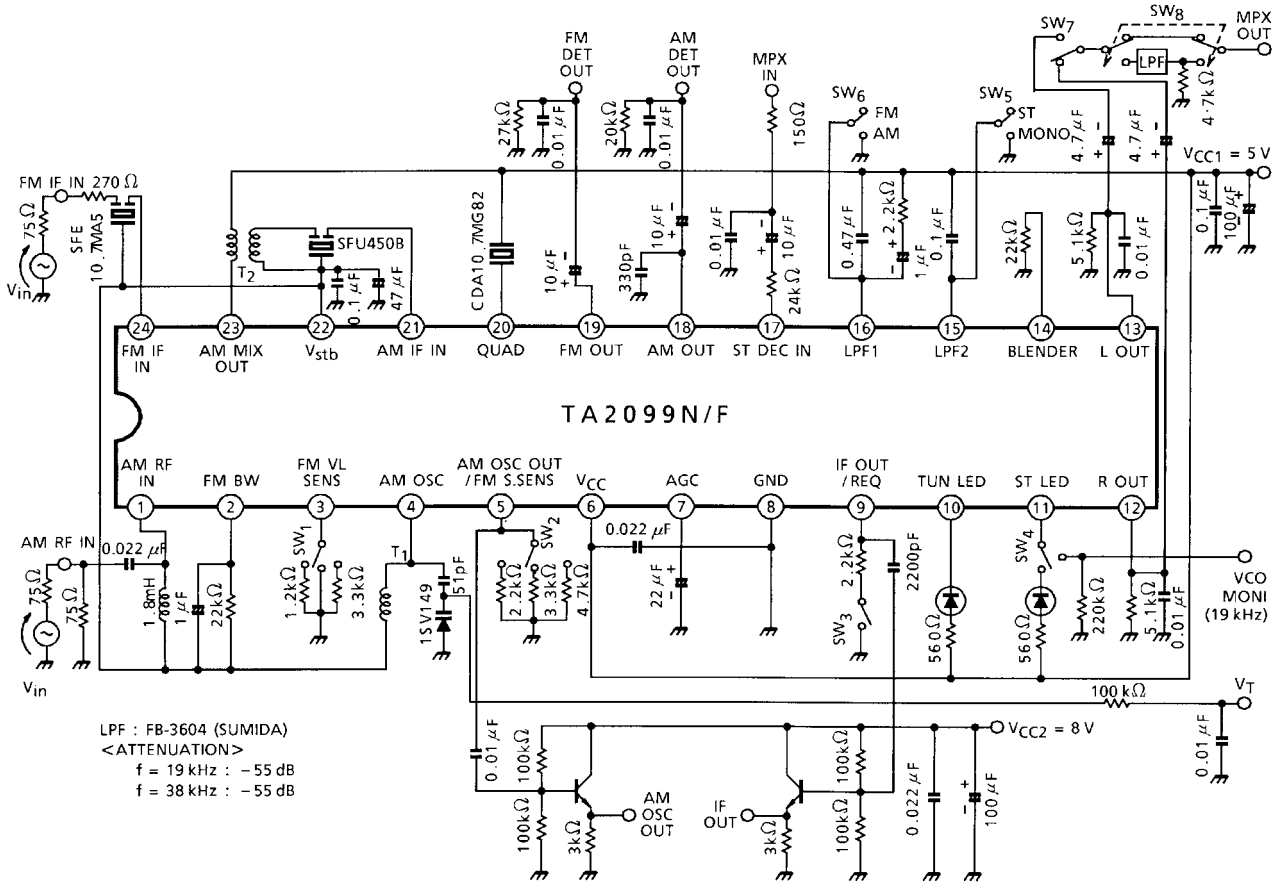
FM DET OUT

AM DET OUT

MPX IN

SW$_6$ FM AM

SW$_5$ ST MONO

SW$_7$

SW$_8$

MPX OUT

LPF

4.7kΩ

4.7μF

4.7μF

V$_{CC1}$ = 5 V

27kΩ

0.01μF

20kΩ

0.01μF

150Ω

FM IF IN 270 Ω

75Ω

SFE 10.7MA5

V$_{in}$

T$_2$

SFU450B

0.1μF

47μF

CDA10.7MG82

10μF

10μF

330pF

0.01μF

10μF

24kΩ

0.47μF

2.2kΩ

1μF

0.1μF

22kΩ

5.1kΩ

0.01μF

0.1μF

100μF

24 FM IF IN

23 AM MIX OUT

22 V$_{stb}$

21 AM IF IN

20 QUAD

19 FM OUT

18 AM OUT

17 ST DEC IN

16 LPF1

15 LPF2

14 BLENDER

13 L OUT

TA2099N/F

1 AM RF IN

2 FM BW

3 FM VL SENS

4 AM OSC

5 AM OSC OUT / FM S.SENS

6 V$_{CC}$

7 AGC

8 GND

9 IF OUT / REQ

10 TUN LED

11 ST LED

12 R OUT

AM RF IN

0.022μF

75Ω

75Ω

1.8mH

1μF

22kΩ

SW$_1$

1.2kΩ

3.3kΩ

T$_1$

1SV149

51pF

SW$_2$

2.2kΩ

3.3kΩ

4.7kΩ

0.022μF

22μF

2.2kΩ

SW$_3$

2200pF

560Ω

560Ω

SW$_4$

220kΩ

5.1kΩ

0.01μF

VCO MONI (19 kHz)

V$_{in}$

100 kΩ

V$_T$

0.01μF

LPF : FB-3604 (SUMIDA)
<ATTENUATION>
f = 19 kHz : −55 dB
f = 38 kHz : −55 dB

0.01μF

100kΩ

100kΩ

3kΩ

AM OSC OUT

V$_{CC2}$ = 8 V

IF OUT

3kΩ

100kΩ

100kΩ

0.022μF

100μF